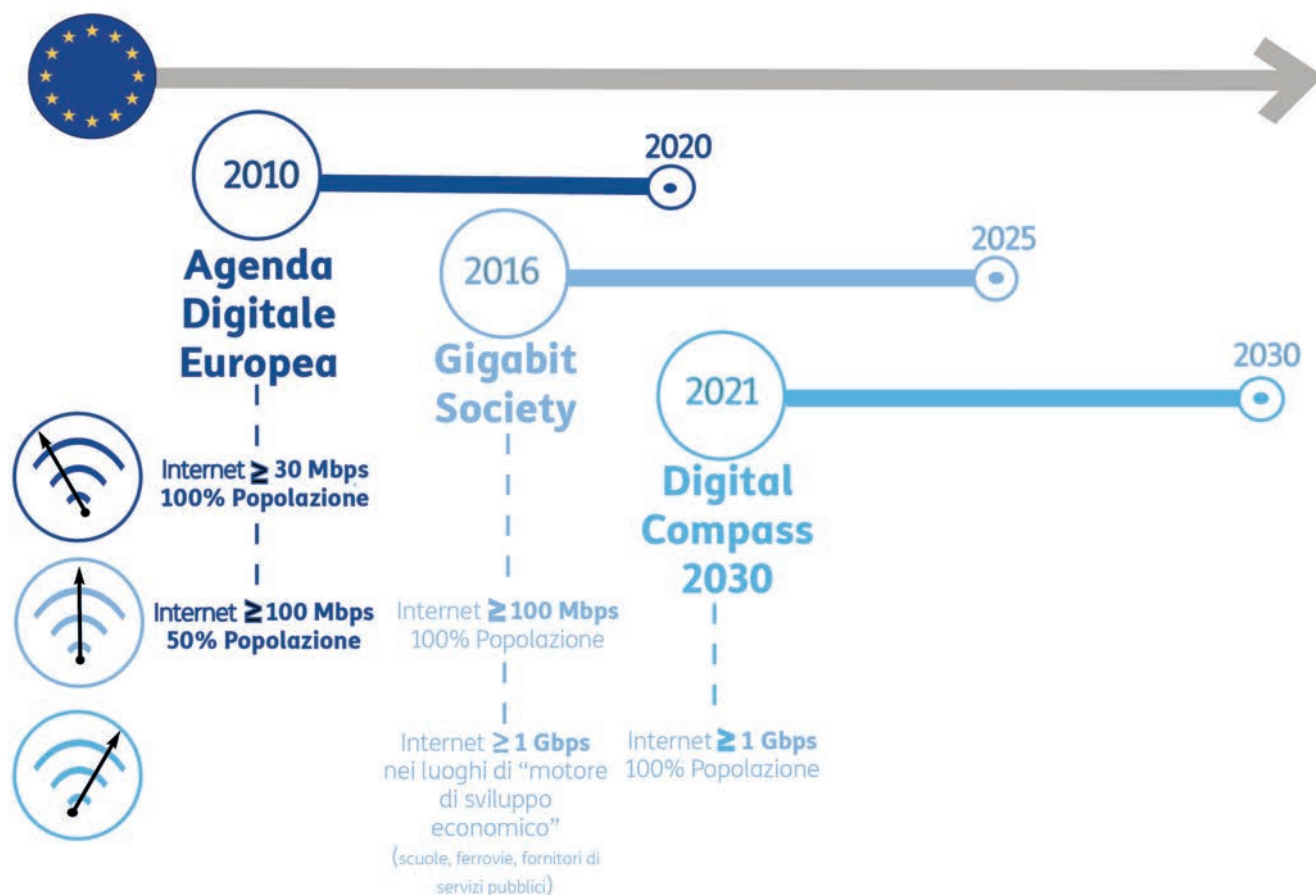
2010

2020

Agenda Digitale Europea

2016

2025

Gigabit Society

2021

2030

Digital Compass 2030

Internet $\geq$ 30 Mbps 100% Popolazione

Internet $\geq$ 100 Mbps 50% Popolazione

Internet $\geq$ 100 Mbps 100% Popolazione

Internet $\geq$ 1 Gbps nei luoghi di "motore di sviluppo economico" (scuole, ferrovie, fornitori di servizi pubblici)

Internet $\geq$ 1 Gbps 100% Popolazione